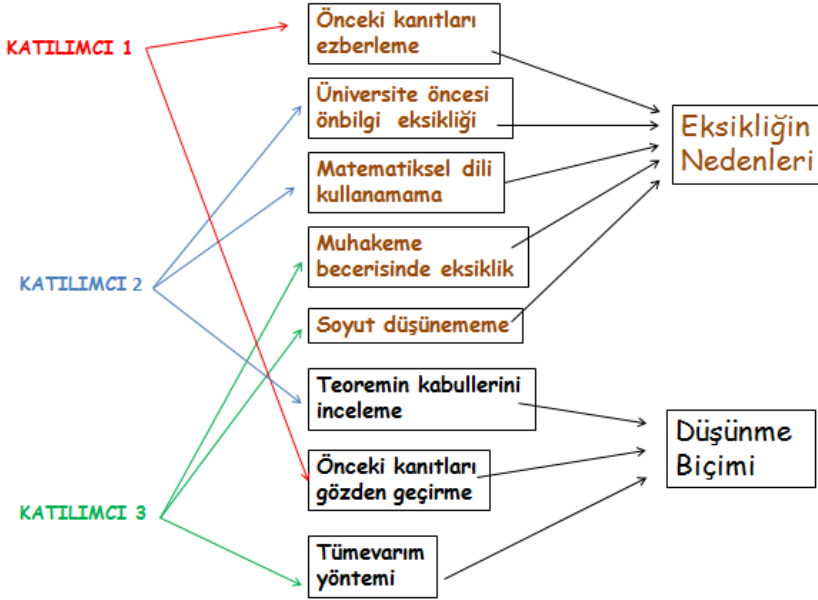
KATILIMCI 1

KATILIMCI 2

KATILIMCI 3

Önceki kanıtları ezberleme

Üniversite öncesi önbilgi eksikliği

Matematiksel dili kullanamama

Muhakeme becerisinde eksiklik

Soyut düşünememe

Teoremin kabullerini inceleme

Önceki kanıtları gözden geçirme

Tümevarım yöntemi

Eksikliğin Nedenleri

Düşünme Biçimi